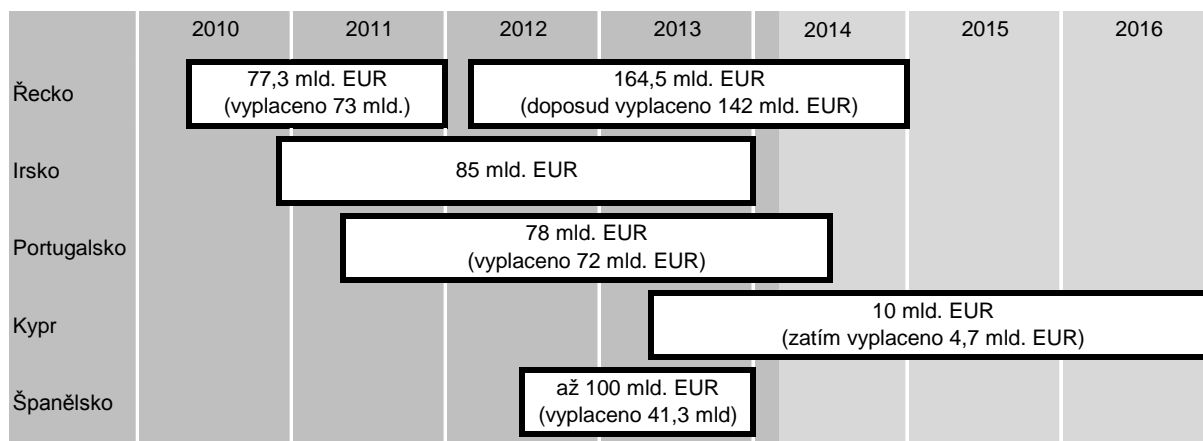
| | 2010 | 2011 | 2012 | 2013 | 2014 | 2015 | 2016 |
|---|---|---|---|---|---|---|---|
| Řecko | 77,3 mld. EUR (vyplaceno 73 mld.) | | 164,5 mld. EUR (doposud vyplaceno 142 mld. EUR) | | | | |
| Irsko | | 85 mld. EUR | | | | | |
| Portugalsko | | 78 mld. EUR (vyplaceno 72 mld. EUR) | | | | | |
| Kypr | | | | 10 mld. EUR (zatím vyplaceno 4,7 mld. EUR) | | | |
| Španělsko | | | až 100 mld. EUR (vyplaceno 41,3 mld) | | | | |